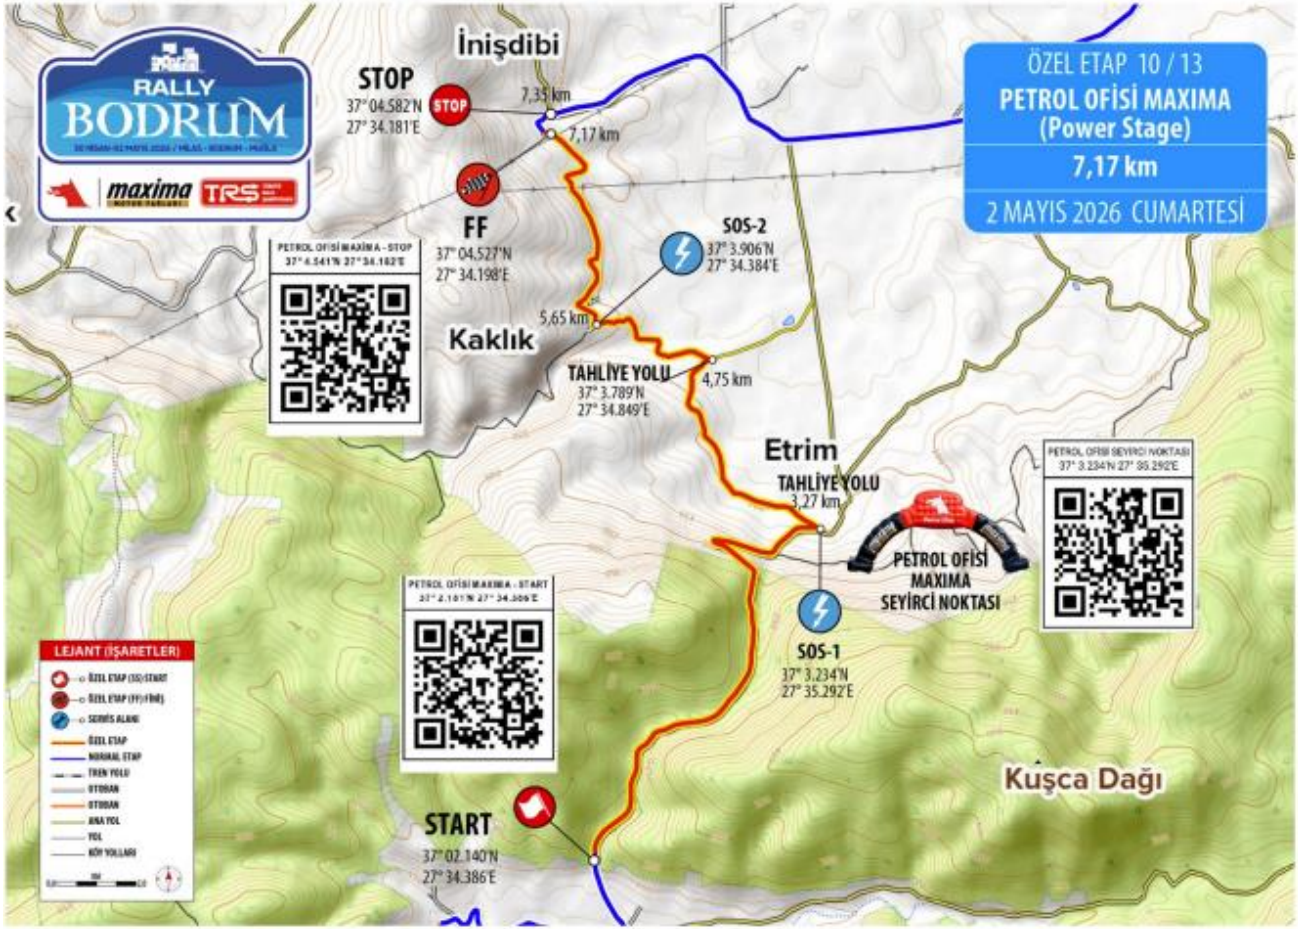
RALLY
BODRUM
30 NİSAN-02 MAYIS 2026 / MİLAS - BODRUM - MUĞLA
maxima
TRS

İnişdibi

STOP
37° 04.582'N
27° 34.181'E
STOP

7,35 km
7,17 km

FF
37° 04.527'N
27° 34.198'E

ÖZEL ETAP 10 / 13
PETROL OFİSİ MAXIMA
(Power Stage)
7,17 km
2 MAYIS 2026 CUMARTESİ

PETROL OFİSİ MAXIMA - STOP
37° 4.541'N 27° 34.182'E

SOS-2
37° 3.906'N
27° 34.384'E

5,65 km
Kaklık

TAHLİYE YOLU
37° 3.789'N
27° 34.849'E
4,75 km

Etrim
TAHLİYE YOLU
3,27 km

PETROL OFİSİ SEYİRCİ NOKTASI
37° 3.234'N 27° 35.292'E

PETROL OFİSİ
MAXIMA
SEYİRCİ NOKTASI

SOS-1
37° 3.234'N
27° 35.292'E

PETROL OFİSİ MAXIMA - START
37° 2.141'N 27° 34.386'E

LEJANT (İŞARETLER)
ÖZEL ETAP (SS) START
ÖZEL ETAP (FF) FİNİŞ
SERVİS ALANI
ÖZEL ETAP
NORMAL ETAP
TREN YOLU
OTOBAN
OTOBAN
ANA YOL
YOL
KÖY YOLLARI

Kuşca Dağı

START
37° 02.140'N
27° 34.386'E